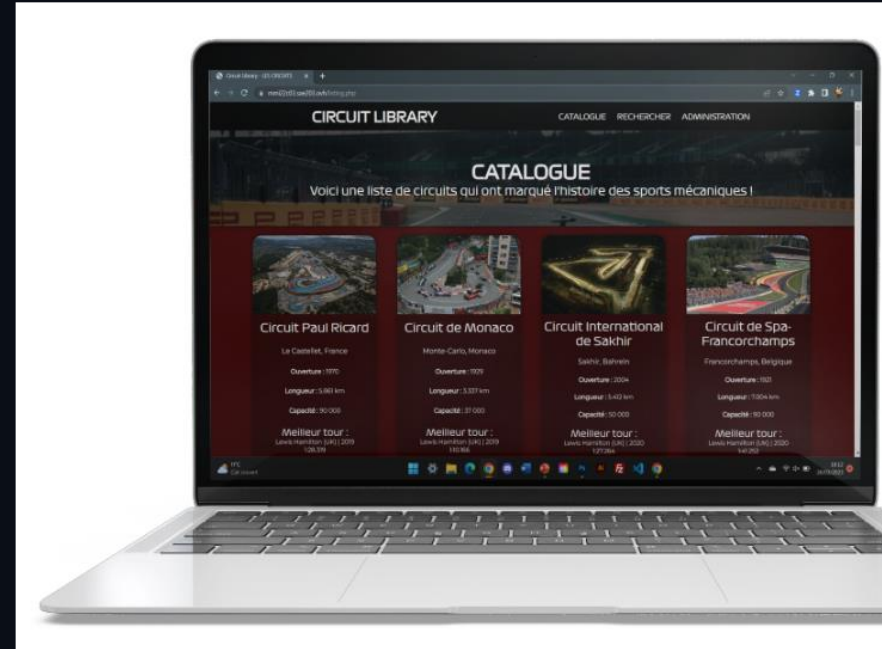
Circuit library - LES CIRCUITS

CIRCUIT LIBRARY

CATALOGUE RECHERCHER ADMINISTRATION

CATALOGUE

Voici une liste de circuits qui ont marqué l'histoire des sports mécaniques !

Circuit Paul Ricard

Le Castellet, France

Ouverture : 1970

Longueur : 5.861 km

Capacité : 90 000

Meilleur tour :

Lewis Hamilton (UK) | 2019 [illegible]

Circuit de Monaco

Monte-Carlo, Monaco

Ouverture : 1929

Longueur : 3.337 km

Capacité : 37 000

Meilleur tour :

Lewis Hamilton (UK) | 2019 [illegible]

Circuit International de Sakhir

Sakhir, Bahreïn

Ouverture : 2004

Longueur : 5.412 km

Capacité : 50 000

Meilleur tour :

Lewis Hamilton (UK) | 2020 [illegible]

Circuit de Spa-Francorchamps

Francorchamps, Belgique

Ouverture : 1921

Longueur : 7.004 km

Capacité : 70 000

Meilleur tour :

Lewis Hamilton (UK) | 2020 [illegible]